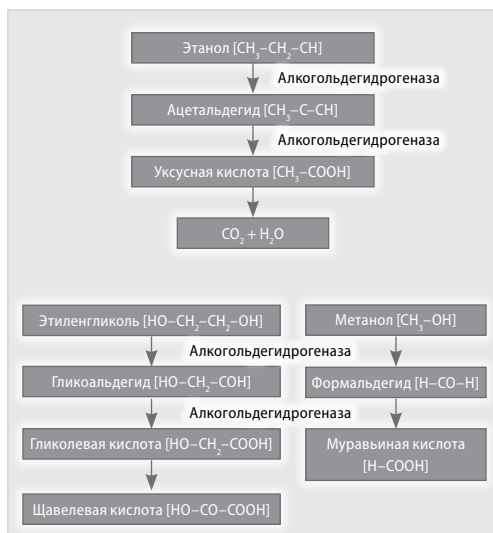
Этанол [$CH_3$–$CH_2$–CH]

Алкогольдегидрогеназа

Ацетальдегид [$CH_3$–C–CH]

Алкогольдегидрогеназа

Уксусная кислота [$CH_3$–COOH]

$CO_2$ + $H_2O$

Этиленгликоль [HO–$CH_2$–$CH_2$–OH]

Метанол [$CH_3$–OH]

Алкогольдегидрогеназа

Гликоальдегид [HO–$CH_2$–COH]

Формальдегид [H–CO–H]

Алкогольдегидрогеназа

Гликолевая кислота [HO–$CH_2$–COOH]

Муравьиная кислота [H–COOH]

Щавелевая кислота [HO–CO–COOH]